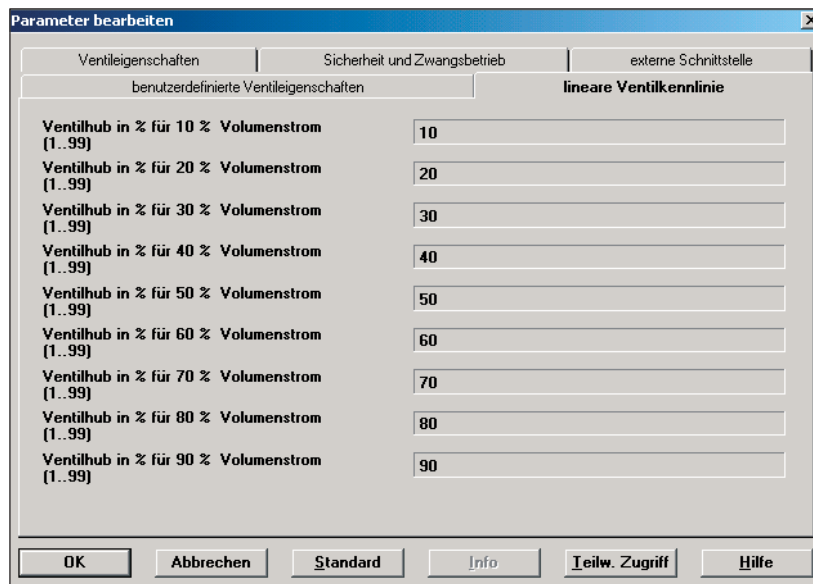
Parameter bearbeiten

Ventileigenschaften | Sicherheit und Zwangsbetrieb | externe Schnittstelle

benutzerdefinierte Ventileigenschaften | lineare Ventilkennlinie

Ventilhub in % für 10 % Volumenstrom (1..99) 10

Ventilhub in % für 20 % Volumenstrom (1..99) 20

Ventilhub in % für 30 % Volumenstrom (1..99) 30

Ventilhub in % für 40 % Volumenstrom (1..99) 40

Ventilhub in % für 50 % Volumenstrom (1..99) 50

Ventilhub in % für 60 % Volumenstrom (1..99) 60

Ventilhub in % für 70 % Volumenstrom (1..99) 70

Ventilhub in % für 80 % Volumenstrom (1..99) 80

Ventilhub in % für 90 % Volumenstrom (1..99) 90

OK Abbrechen Standard Info Teilw. Zugriff Hilfe